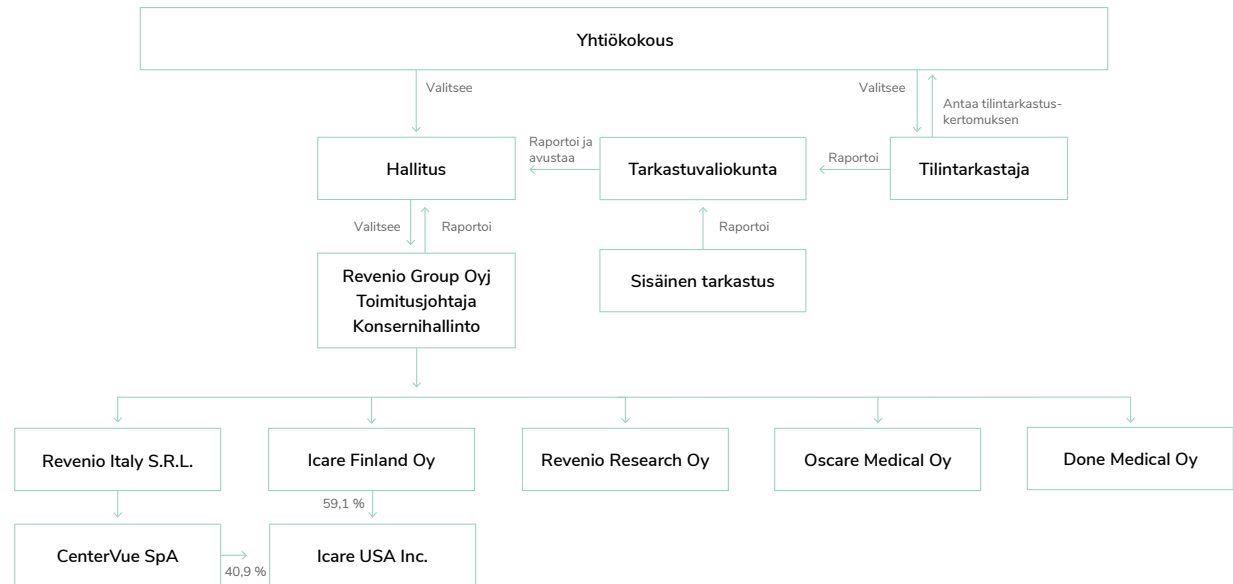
Yhtiökokous

Valitsee

Valitsee

Antaa tilintarkastuskertomuksen

Raportoi ja avustaa

Hallitus

Tarkastuvaliokunta

Raportoi

Tilintarkastaja

Valitsee

Raportoi

Raportoi

Revenio Group Oyj
Toimitusjohtaja
Konsernihallinto

Sisäinen tarkastus

Revenio Italy S.R.L.

Icare Finland Oy

Revenio Research Oy

Oscare Medical Oy

Done Medical Oy

59,1 %

CenterVue SpA

40,9 %

Icare USA Inc.